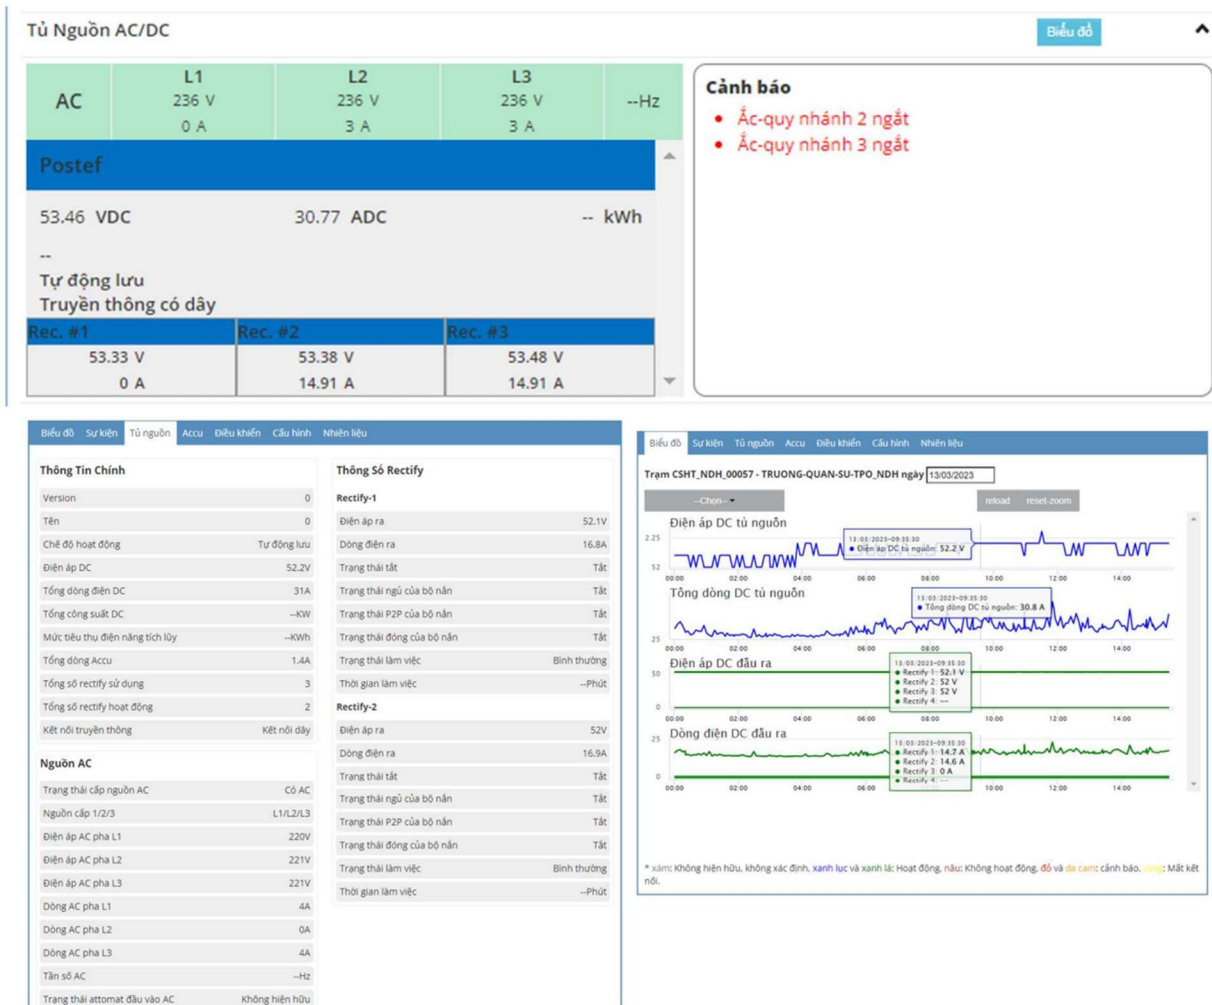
Tủ Nguồn AC/DC

Biểu đồ

| AC | L1 236 V 0 A | L2 236 V 3 A | L3 236 V 3 A | --Hz |
|---|---|---|---|---|

Cảnh báo
- Ắc-quy nhánh 2 ngắt
- Ắc-quy nhánh 3 ngắt

Postef

53.46 VDC 30.77 ADC -- kWh

--
Tự động lưu
Truyền thông có dây

| Rec. #1 | Rec. #2 | Rec. #3 |
|---|---|---|
| 53.33 V | 53.38 V | 53.48 V |
| 0 A | 14.91 A | 14.91 A |

Biểu đồ Sự kiện Tủ nguồn Accu Điều khiển Cấu hình Nhiên liệu

Thông Tin Chính

| | |
|---|---|
| Version | 0 |
| Tên | 0 |
| Chế độ hoạt động | Tự động lưu |
| Điện áp DC | 52.2V |
| Tổng dòng điện DC | 31A |
| Tổng công suất DC | --KW |
| Mức tiêu thụ điện năng tích lũy | --KWh |
| Tổng dòng Accu | 1.4A |
| Tổng số rectify sử dụng | 3 |
| Tổng số rectify hoạt động | 2 |
| Kết nối truyền thông | Kết nối dây |

Nguồn AC

| | |
|---|---|
| Trạng thái cấp nguồn AC | Có AC |
| Nguồn cấp 1/2/3 | L1/L2/L3 |
| Điện áp AC pha L1 | 220V |
| Điện áp AC pha L2 | 221V |
| Điện áp AC pha L3 | 221V |
| Dòng AC pha L1 | 4A |
| Dòng AC pha L2 | 0A |
| Dòng AC pha L3 | 4A |
| Tần số AC | --Hz |
| Trạng thái attomat đầu vào AC | Không hiện hữu |

Thông Số Rectify

Rectify-1

| | |
|---|---|
| Điện áp ra | 52.1V |
| Dòng điện ra | 16.8A |
| Trạng thái tắt | Tắt |
| Trạng thái ngủ của bộ nắn | Tắt |
| Trạng thái P2P của bộ nắn | Tắt |
| Trạng thái đóng của bộ nắn | Tắt |
| Trạng thái làm việc | Bình thường |
| Thời gian làm việc | --Phút |

Rectify-2

| | |
|---|---|
| Điện áp ra | 52V |
| Dòng điện ra | 16.9A |
| Trạng thái tắt | Tắt |
| Trạng thái ngủ của bộ nắn | Tắt |
| Trạng thái P2P của bộ nắn | Tắt |
| Trạng thái đóng của bộ nắn | Tắt |
| Trạng thái làm việc | Bình thường |
| Thời gian làm việc | --Phút |

Biểu đồ Sự kiện Tủ nguồn Accu Điều khiển Cấu hình Nhiên liệu

Trạm CSHT_NDH_00057 - TRUONG-QUAN-SU-TPO_NDH ngày 13/03/2023

--Chọn-- reload reset-zoom

Điện áp DC tủ nguồn
13/03/2023-09:35:30
● Điện áp DC tủ nguồn: 52.2 V
2.25
52
00:00 02:00 04:00 06:00 08:00 10:00 12:00 14:00

Tổng dòng DC tủ nguồn
13/03/2023-09:35:30
● Tổng dòng DC tủ nguồn: 30.8 A
25
00:00 02:00 04:00 06:00 08:00 10:00 12:00 14:00

Điện áp DC đầu ra
13/03/2023-09:35:30
● Rectify 1: 52.1 V
● Rectify 2: 52 V
● Rectify 3: 52 V
● Rectify 4: --
50
0
00:00 02:00 04:00 06:00 08:00 10:00 12:00 14:00

Dòng điện DC đầu ra
13/03/2023-09:35:30
● Rectify 1: 14.7 A
● Rectify 2: 14.6 A
● Rectify 3: 0 A
● Rectify 4: --
25
0
00:00 02:00 04:00 06:00 10:00 12:00 14:00

* xám: Không hiện hữu, không xác định, xanh lục và xanh lá: Hoạt động, nâu: Không hoạt động, đỏ và da cam: cảnh báo, vàng: Mất kết nối.